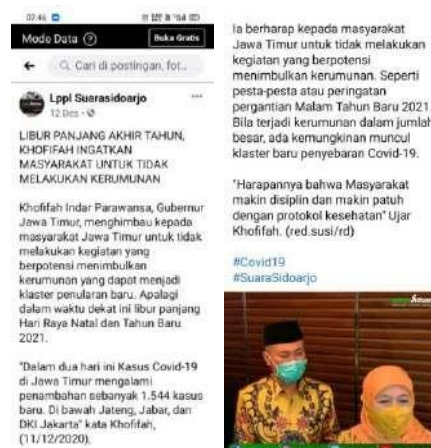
Mode Data

Cari di postingan, fot...

Lppl Suarasidoarjo

LIBUR PANJANG AKHIR TAHUN, KHOFIFAH INGATKAN MASYARAKAT UNTUK TIDAK MELAKUKAN KERUMUNAN

Khofifah Indar Parawansa, Gubernur Jawa Timur, menghimbau kepada masyarakat Jawa Timur untuk tidak melakukan kegiatan yang berpotensi menimbulkan kerumunan yang dapat menjadi klaster penularan baru. Apalagi dalam waktu dekat ini libur panjang Hari Raya Natal dan Tahun Baru 2021.

"Dalam dua hari ini Kasus Covid-19 di Jawa Timur mengalami penambahan sebanyak 1.544 kasus baru. Di bawah Jateng, Jabar, dan DKI Jakarta" kata Khofifah, (11/12/2020).

Ia berharap kepada masyarakat Jawa Timur untuk tidak melakukan kegiatan yang berpotensi menimbulkan kerumunan. Seperti pesta-pesta atau peringatan pergantian Malam Tahun Baru 2021. Bila terjadi kerumunan dalam jumlah besar, ada kemungkinan muncul klaster baru penyebaran Covid-19.

"Harapannya bahwa Masyarakat makin disiplin dan makin patuh dengan protokol kesehatan" Ujar Khofifah. (red.susi/rd)

#Covid19
#SuaraSidoarjo